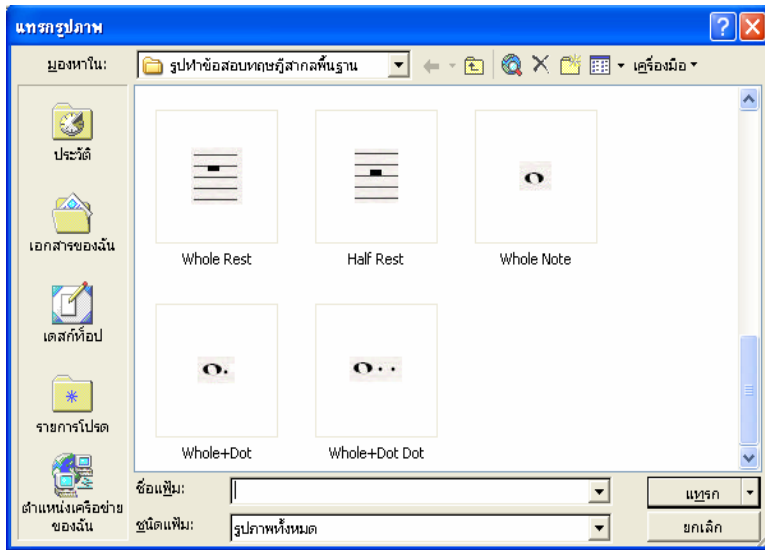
แทรกรูปภาพ

มองหาใน: รูปทำข้อสอบทฤษฎีสากลพื้นฐาน

เครื่องมือ

ประวัติ

เอกสารของฉัน

เดสก์ท็อป

รายการโปรด

ตำแหน่งเครือข่ายของฉัน

Whole Rest

Half Rest

Whole Note

Whole+Dot

Whole+Dot Dot

ชื่อแฟ้ม:

ชนิดแฟ้ม: รูปภาพทั้งหมด

แทรก

ยกเลิก